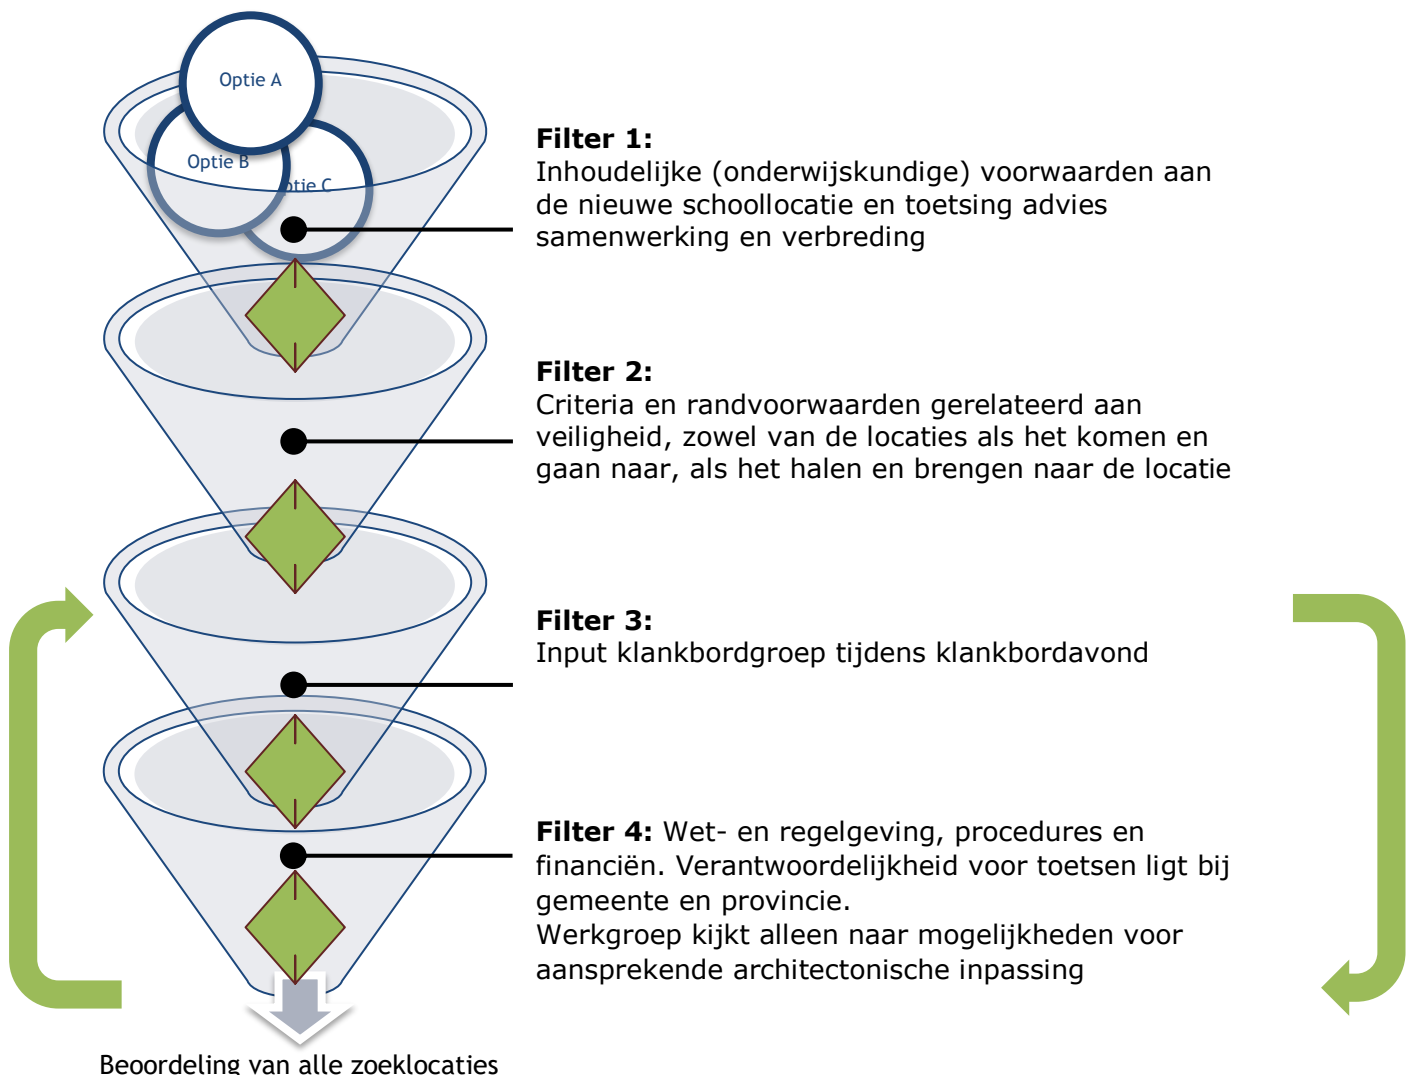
Optie A

Optie B

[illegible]tie C

**Filter 1:**
Inhoudelijke (onderwijskundige) voorwaarden aan de nieuwe schoollocatie en toetsing advies samenwerking en verbreding

**Filter 2:**
Criteria en randvoorwaarden gerelateerd aan veiligheid, zowel van de locaties als het komen en gaan naar, als het halen en brengen naar de locatie

**Filter 3:**
Input klankbordgroep tijdens klankbordavond

**Filter 4:** Wet- en regelgeving, procedures en financiën. Verantwoordelijkheid voor toetsen ligt bij gemeente en provincie.
Werkgroep kijkt alleen naar mogelijkheden voor aansprekende architectonische inpassing

Beoordeling van alle zoeklocaties